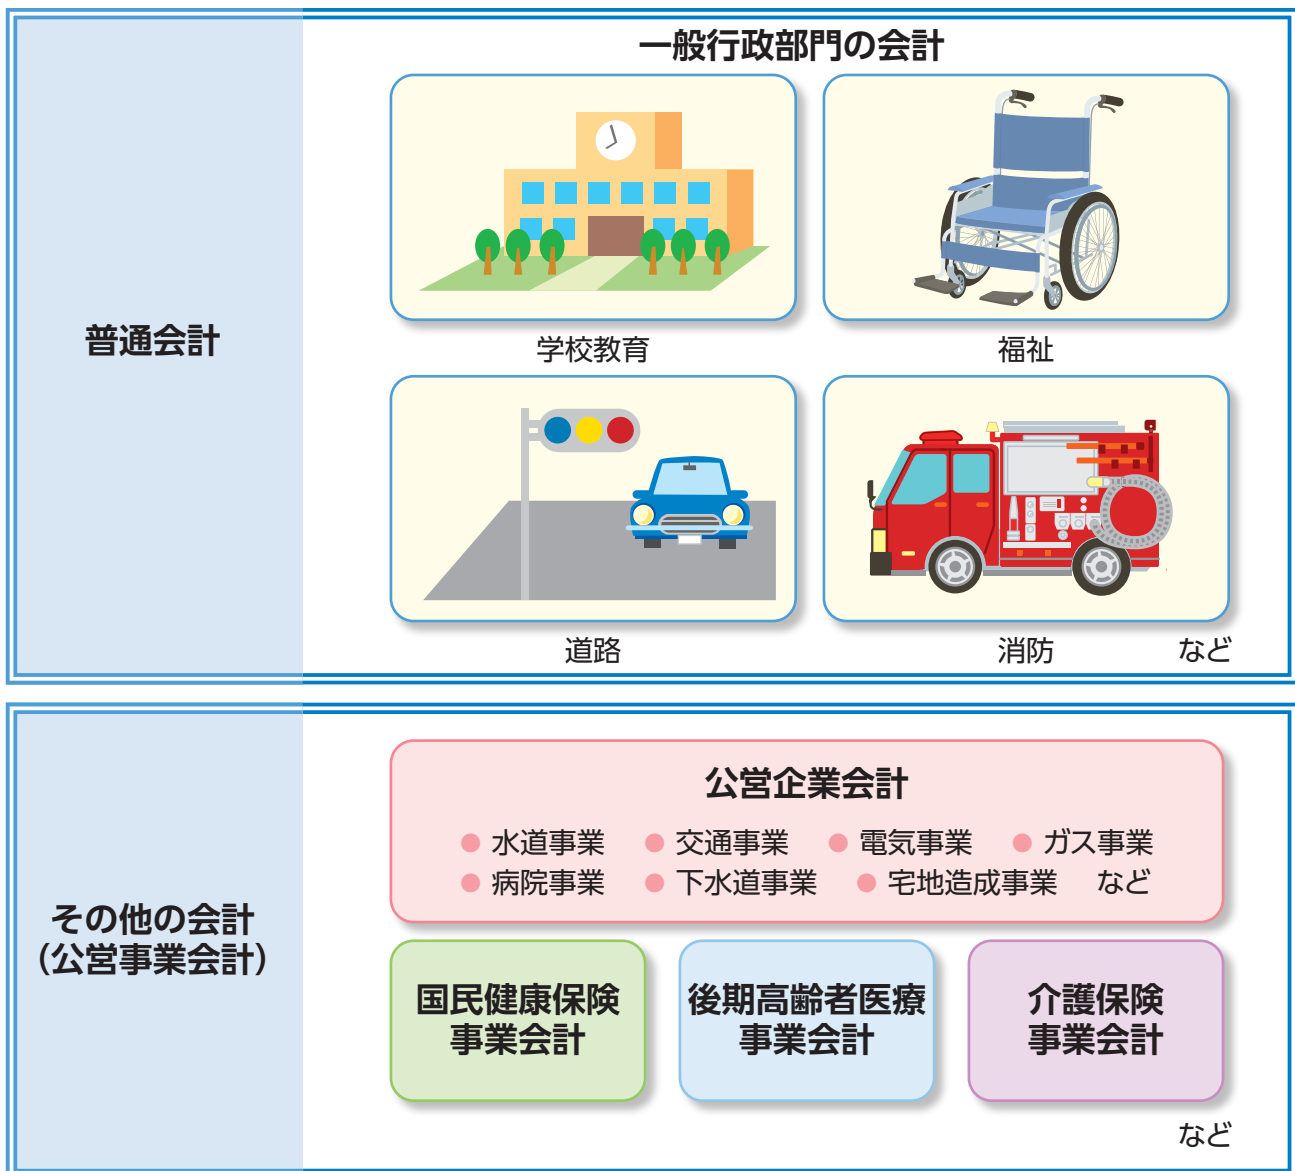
普通会計

一般行政部門の会計

学校教育

福祉

道路

消防

など

その他の会計
（公営事業会計）

公営企業会計

● 水道事業 ● 交通事業 ● 電気事業 ● ガス事業
● 病院事業 ● 下水道事業 ● 宅地造成事業 など

国民健康保険事業会計

後期高齢者医療事業会計

介護保険事業会計

など